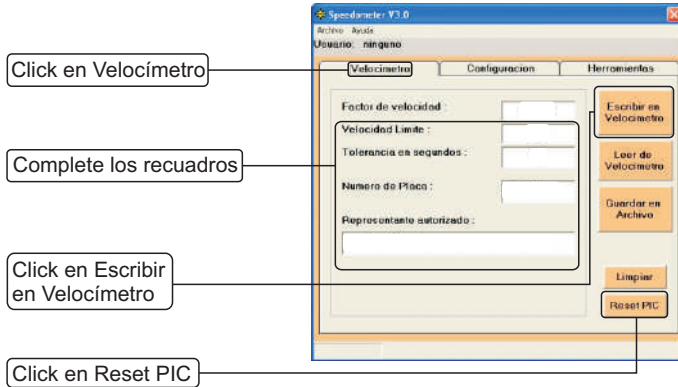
Speedometer V3.0
Archivo Ayuda
Usuario: ninguno

Click en Velocímetro

Velocimetro
Configuracion
Herramientas

Factor de velocidad :
Velocidad Limite :
Tolerancia en segundos :
Numero de Placa :
Representante autorizado :

Escribir en Velocimetro
Leer de Velocimetro
Guardar en Archivo
Limpiar
Reset PIC

Complete los recuadros

Click en Escribir en Velocímetro

Click en Reset PIC